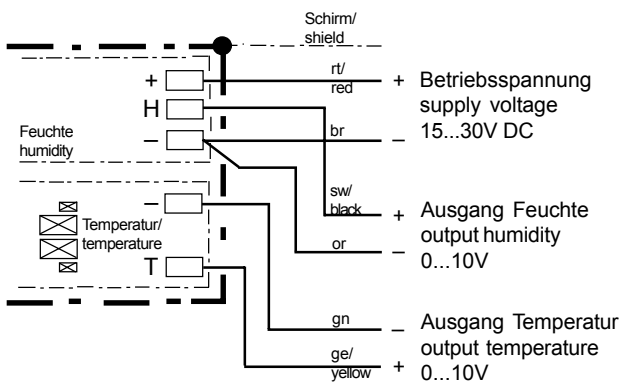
Schirm/
shield

+
H
–
Feuchte
humidity

–
Temperatur/
temperature
T

rt/
red
+ Betriebsspannung
supply voltage
15...30V DC
br
–

sw/
black
+ Ausgang Feuchte
output humidity
or
– 0...10V

gn
– Ausgang Temperatur
output temperature
ge/
yellow
+ 0...10V